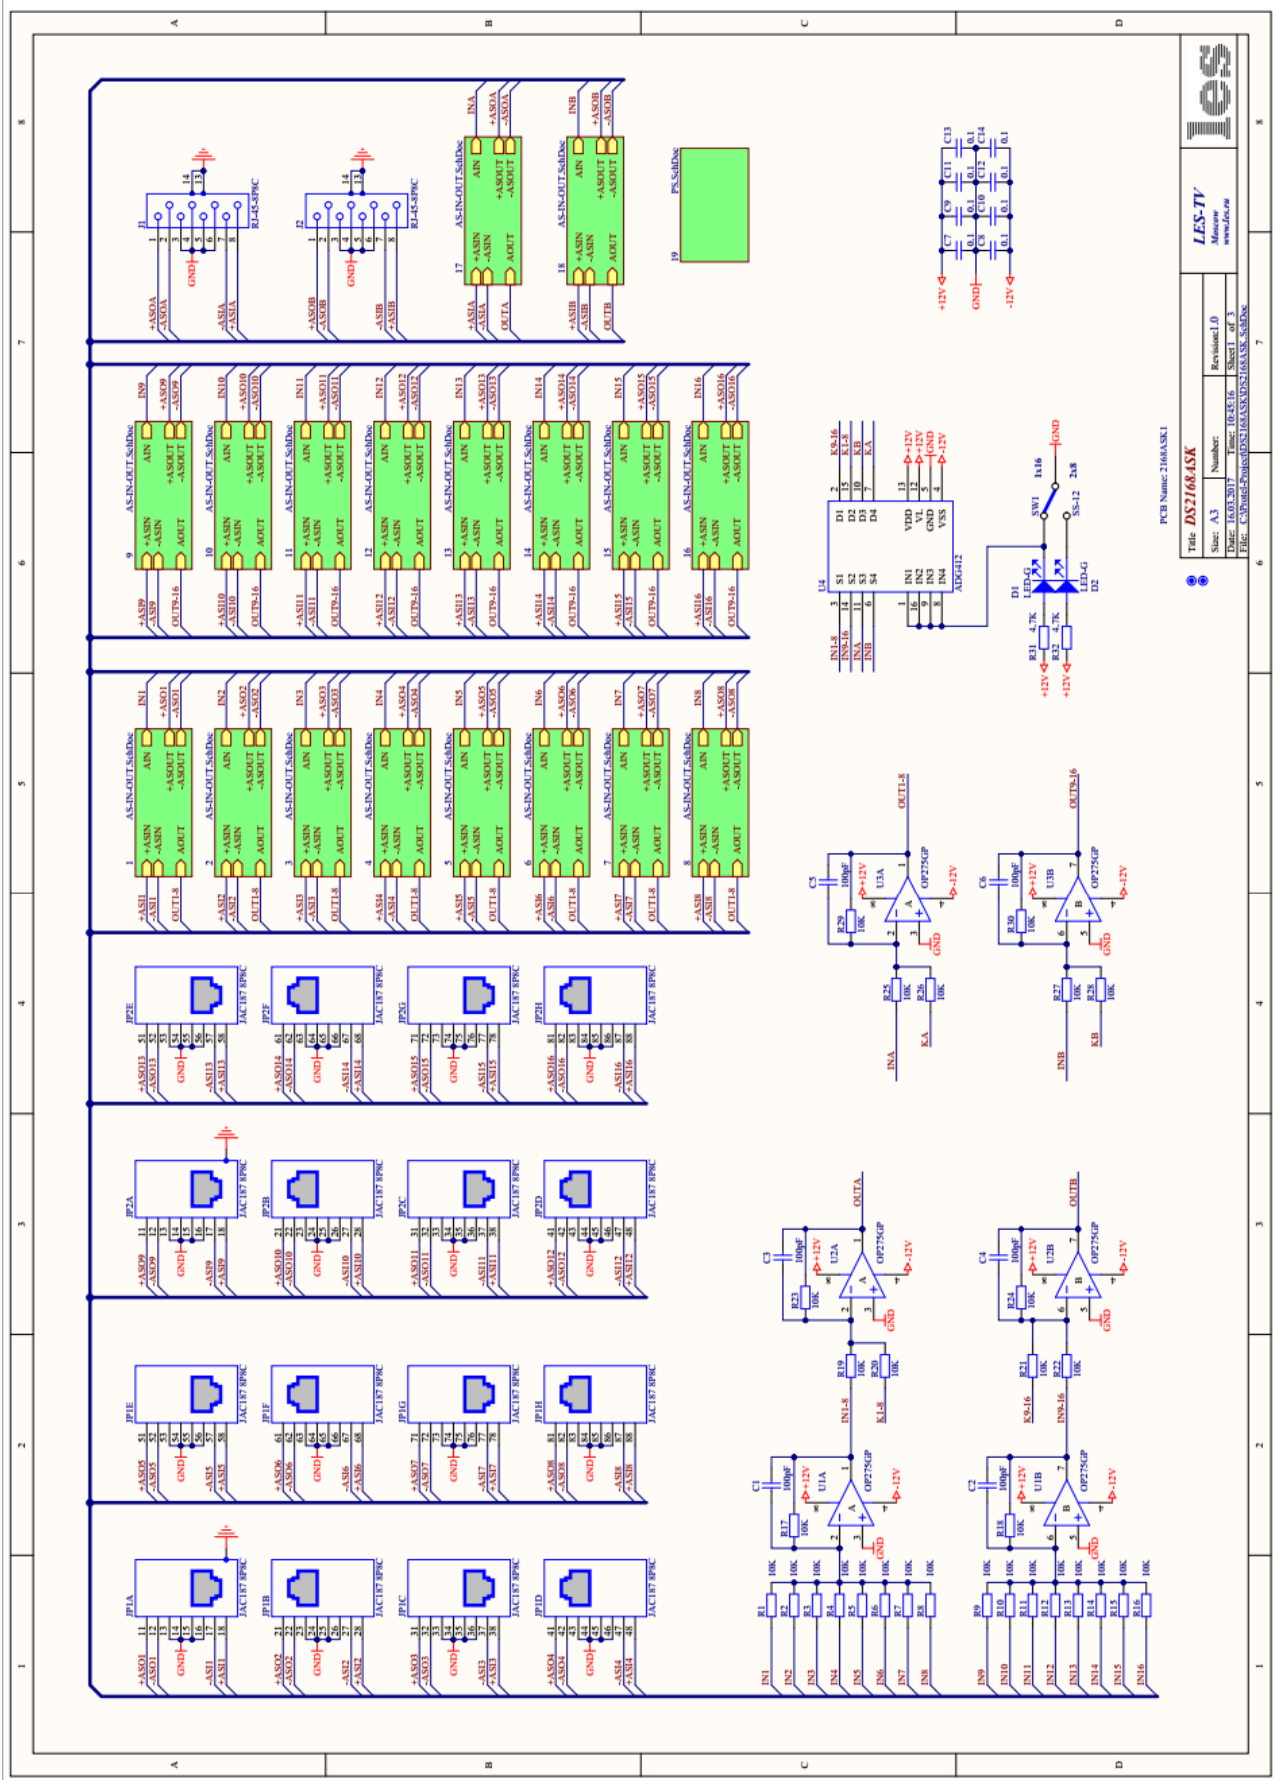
A
B
C
D
8
7
6
5
4
3
2
1

J1
RJ-45-8P8C
GND
+ASOA
-ASOA
-ASIA
+ASIA

J2
RJ-45-8P8C
GND
+ASOB
-ASOB
-ASIB
+ASIB

AS-IN-OUT.SchDoc
17
INA
+ASOA
-ASOA
AIN
+ASOUT
-ASOUT
+ASIN
-ASIN
AOUT
+ASIA
-ASIA
OUTA

AS-IN-OUT.SchDoc
18
INB
+ASOB
-ASOB
AIN
+ASOUT
-ASOUT
+ASIN
-ASIN
AOUT
+ASIB
-ASIB
OUTB

PS.SchDoc
19

C13 0.1
C14 0.1
C11 0.1
C12 0.1
C9 0.1
C10 0.1
C7 0.1
C8 0.1
+12V
GND
-12V

LES-TV
Moscow
www.les.ru

PCB Name: 2168ASK1
Title DS2168ASK
Size: A3
Number:
Revision:1.0
Date: 16.03.2017
Time: 10:45:16
Sheet 1 of 3
File: C:\Protel-Project\DS2168ASK\DS2168ASK.SchDoc

AS-IN-OUT.SchDoc (9–16): IN9 +ASO9 -ASO9 ... IN16 +ASO16 -ASO16; AIN +ASOUT -ASOUT +ASIN -ASIN AOUT; +ASI9 -ASI9 OUT9-16 ... +ASI16 -ASI16 OUT9-16

AS-IN-OUT.SchDoc (1–8): IN1 +ASO1 -ASO1 ... IN8 +ASO8 -ASO8; AIN +ASOUT -ASOUT +ASIN -ASIN AOUT; +ASI1 -ASI1 OUT1-8 ... +ASI8 -ASI8 OUT1-8

U4
ADG412
S1 S2 S3 S4 D1 D2 D3 D4 VDD VL GND VSS IN1 IN2 IN3 IN4
IN1-8 IN9-16 INA INB
K9-16 K1-8 KB KA
+12V +12V GND -12V
SW1
1x16
2x8
SS-12
GND
D1 LED-G
D2 LED-G
R31 4.7K
R32 4.7K
+12V
+12V

C5 100pF
R29 10K
U3A
OP275GP
+12V
-12V
GND
OUT1-8
R25 10K
R26 10K
INA
KA

C6 100pF
R30 10K
U3B
OP275GP
+12V
-12V
GND
OUT9-16
R27 10K
R28 10K
INB
KB

JP2E JAC187 8P8C 51 52 53 54 55 56 57 58 +ASO13 -ASO13 GND -ASI13 +ASI13
JP2F JAC187 8P8C 61–68 +ASO14 -ASO14 GND -ASI14 +ASI14
JP2G JAC187 8P8C 71–78 +ASO15 -ASO15 GND -ASI15 +ASI15
JP2H JAC187 8P8C 81–88 +ASO16 -ASO16 GND -ASI16 +ASI16

JP2A JAC187 8P8C 11–18 +ASO9 -ASO9 GND -ASI9 +ASI9
JP2B JAC187 8P8C 21–28 +ASO10 -ASO10 GND -ASI10 +ASI10
JP2C JAC187 8P8C 31–38 +ASO11 -ASO11 GND -ASI11 +ASI11
JP2D JAC187 8P8C 41–48 +ASO12 -ASO12 GND -ASI12 +ASI12

JP1E JAC187 8P8C 51–58 +ASO5 -ASO5 GND -ASI5 +ASI5
JP1F JAC187 8P8C 61–68 +ASO6 -ASO6 GND -ASI6 +ASI6
JP1G JAC187 8P8C 71–78 +ASO7 -ASO7 GND -ASI7 +ASI7
JP1H JAC187 8P8C 81–88 +ASO8 -ASO8 GND -ASI8 +ASI8

JP1A JAC187 8P8C 11–18 +ASO1 -ASO1 GND -ASI1 +ASI1
JP1B JAC187 8P8C 21–28 +ASO2 -ASO2 GND -ASI2 +ASI2
JP1C JAC187 8P8C 31–38 +ASO3 -ASO3 GND -ASI3 +ASI3
JP1D JAC187 8P8C 41–48 +ASO4 -ASO4 GND -ASI4 +ASI4

C3 100pF
R23 10K
U2A
OP275GP
+12V
-12V
GND
OUTA
R19 10K
R20 10K
IN1-8
K1-8

C4 100pF
R24 10K
U2B
OP275GP
+12V
-12V
GND
OUTB
R21 10K
R22 10K
K9-16
IN9-16

C1 100pF
R17 10K
U1A
OP275GP
+12V
-12V
GND

C2 100pF
R18 10K
U1B
OP275GP
+12V
-12V
GND

R1 10K R2 10K R3 10K R4 10K R5 10K R6 10K R7 10K R8 10K
IN1 IN2 IN3 IN4 IN5 IN6 IN7 IN8
R9 10K R10 10K R11 10K R12 10K R13 10K R14 10K R15 10K R16 10K
IN9 IN10 IN11 IN12 IN13 IN14 IN15 IN16